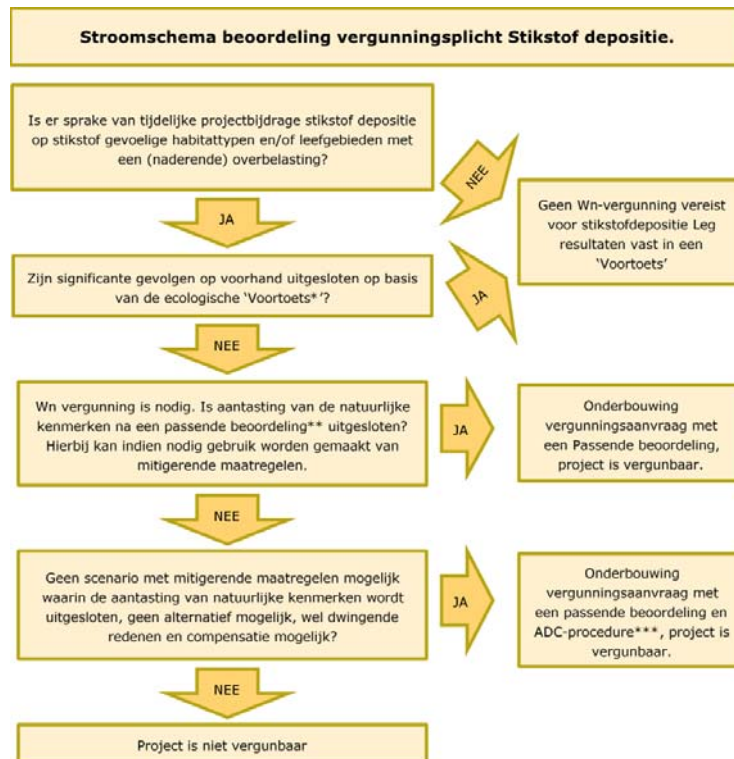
Stroomschema beoordeling vergunningsplicht Stikstof depositie.

Is er sprake van tijdelijke projectbijdrage stikstof depositie op stikstof gevoelige habitattypen en/of leefgebieden met een (naderende) overbelasting?

NEE

Geen Wn-vergunning vereist voor stikstofdepositie Leg resultaten vast in een 'Voortoets'

JA

Zijn significante gevolgen op voorhand uitgesloten op basis van de ecologische 'Voortoets*'?

JA

NEE

Wn vergunning is nodig. Is aantasting van de natuurlijke kenmerken na een passende beoordeling** uitgesloten? Hierbij kan indien nodig gebruik worden gemaakt van mitigerende maatregelen.

JA

Onderbouwing vergunningsaanvraag met een Passende beoordeling, project is vergunbaar.

NEE

Geen scenario met mitigerende maatregelen mogelijk waarin de aantasting van natuurlijke kenmerken wordt uitgesloten, geen alternatief mogelijk, wel dwingende redenen en compensatie mogelijk?

JA

Onderbouwing vergunningsaanvraag met een passende beoordeling en ADC-procedure***, project is vergunbaar.

NEE

Project is niet vergunbaar